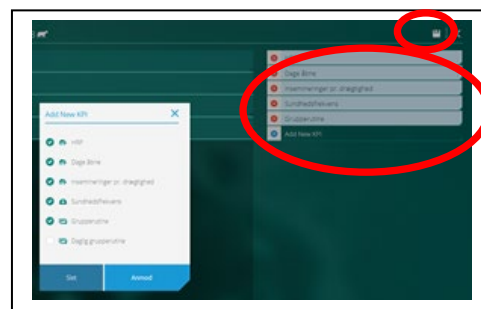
Dage åbne
Inseminieringer pr. drægtighed
Sundhedsfrekvens
Gruppeudbytte
Add New KPI

Add New KPI
HRP
Dage åbne
Inseminieringer pr. drægtighed
Sundhedsfrekvens
Gruppeudbytte
Daglig gruppeudbytte
Slet
Anmod